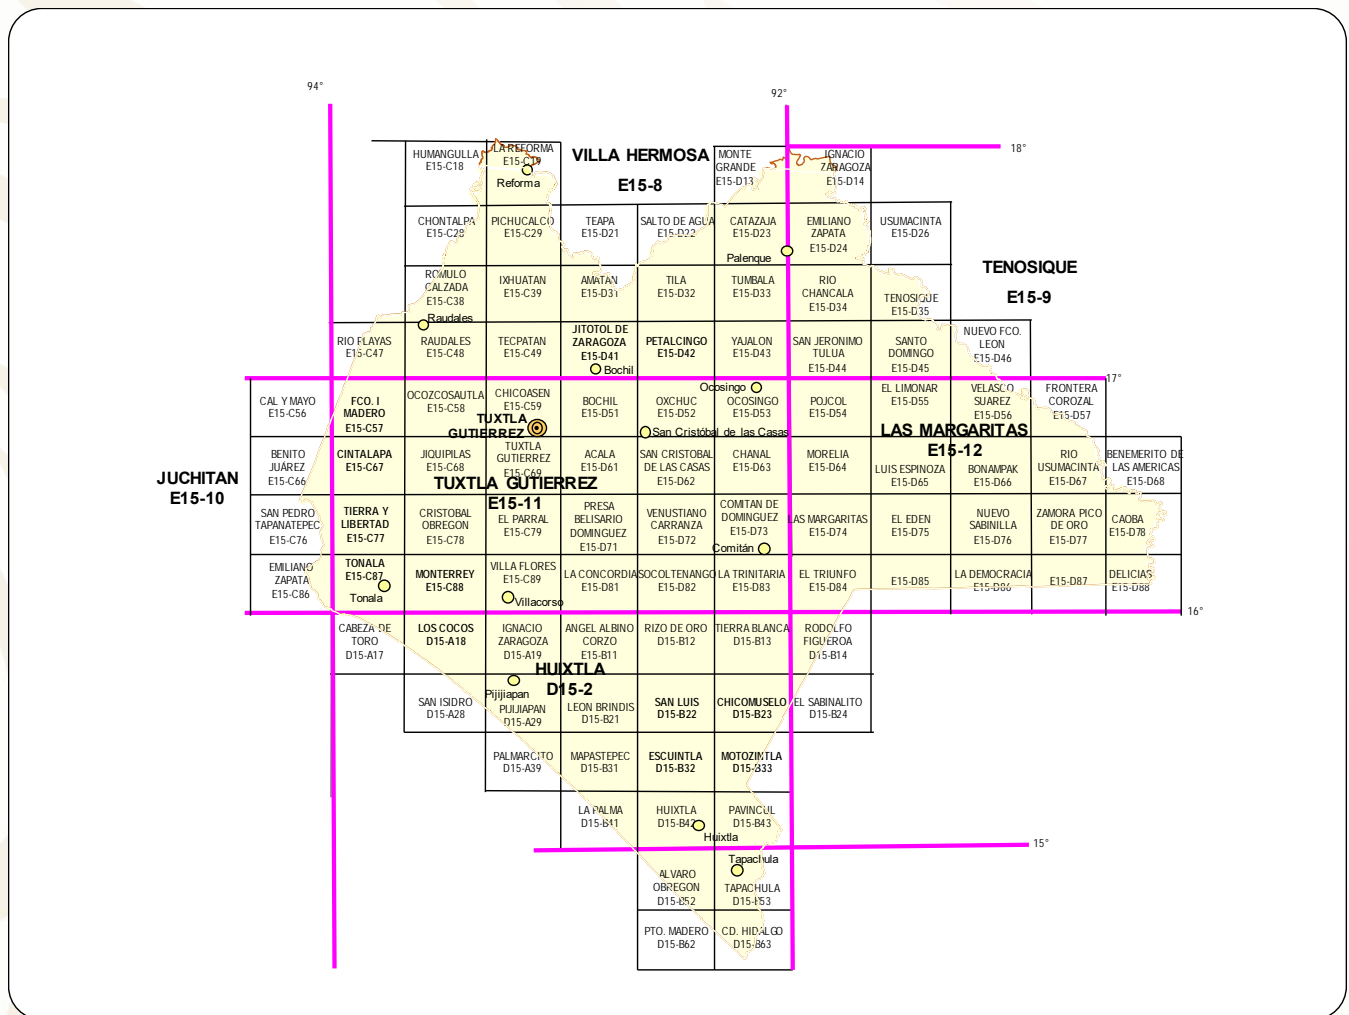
94°

92°

18°

17°

16°

15°

VILLA HERMOSA
E15-8

TENOSIQUE
E15-9

JUCHITAN
E15-10

TUXTLA GUTIERREZ
E15-11

LAS MARGARITAS
E15-12

HUIXTLA
D15-2

HUMANGULLA
E15-C18

LA REFORMA
E15-C19

Reforma

MONTE GRANDE
E15-D13

IGNACIO ZARAGOZA
E15-D14

CHONTALPA
E15-C28

PICHUCALCO
E15-C29

TEAPA
E15-D21

SALTO DE AGUA
E15-D22

CATAZAJA
E15-D23

Palenque

EMILIANO ZAPATA
E15-D24

USUMACINTA
E15-D26

ROMULO CALZADA
E15-C38

Raudales

IXHUATAN
E15-C39

AMATAN
E15-D31

TILA
E15-D32

TUMBALA
E15-D33

RIO CHANCALA
E15-D34

TENOSIQUE
E15-D35

RIO PLAYAS
E15-C47

RAUDALES
E15-C48

TECPATAN
E15-C49

JITOTOL DE ZARAGOZA
E15-D41

Bochil

PETALCINGO
E15-D42

YAJALON
E15-D43

SAN JERONIMO TULUA
E15-D44

SANTO DOMINGO
E15-D45

NUEVO FCO. LEON
E15-D46

CAL Y MAYO
E15-C56

FCO. I MADERO
E15-C57

OCOZCOSAUTLA
E15-C58

CHICOASEN
E15-C59

TUXTLA GUTIERREZ

BOCHIL
E15-D51

Ocosingo

OXCHUC
E15-D52

OCOSINGO
E15-D53

San Cristobal de las Casas

POJCOL
E15-D54

EL LIMONAR
E15-D55

VELASCO SUAREZ
E15-D56

FRONTERA COROZAL
E15-D57

BENITO JUÁREZ
E15-C66

CINTALAPA
E15-C67

JIQUIPILAS
E15-C68

TUXTLA GUTIERREZ
E15-C69

ACALA
E15-D61

SAN CRISTOBAL DE LAS CASAS
E15-D62

CHANAL
E15-D63

MORELIA
E15-D64

LUIS ESPINOZA
E15-D65

BONAMPAK
E15-D66

RIO USUMACINTA
E15-D67

BENEMERITO DE LAS AMERICAS
E15-D68

SAN PEDRO TAPANATEPEC
E15-C76

TIERRA Y LIBERTAD
E15-C77

CRISTOBAL OBREGON
E15-C78

EL PARRAL
E15-C79

PRESA BELISARIO DOMINGUEZ
E15-D71

VENUSTIANO CARRANZA
E15-D72

COMITAN DE DOMINGUEZ
E15-D73

Comitán

LAS MARGARITAS
E15-D74

EL EDEN
E15-D75

NUEVO SABINILLA
E15-D76

ZAMORA PICO DE ORO
E15-D77

CAOBA
E15-D78

EMILIANO ZAPATA
E15-C86

TONALA
E15-C87

Tonala

MONTERREY
E15-C88

VILLA FLORES
E15-C89

Villacorso

LA CONCORDIA
E15-D81

SOCOLTENANGO
E15-D82

LA TRINITARIA
E15-D83

EL TRIUNFO
E15-D84

E15-D85

LA DEMOCRACIA
E15-D86

E15-D87

DELICIAS
E15-D88

CABEZA DE TORO
D15-A17

LOS COCOS
D15-A18

IGNACIO ZARAGOZA
D15-A19

ANGEL ALBINO CORZO
E15-B11

RIZO DE ORO
D15-B12

TIERRA BLANCA
D15-B13

RODOLFO FIGUEROA
D15-B14

SAN ISIDRO
D15-A28

Pijijiapan

PIJIJIAPAN
D15-A29

LEON BRINDIS
D15-B21

SAN LUIS
D15-B22

CHICOMUSELO
D15-B23

EL SABINALITO
D15-B24

PALMARCITO
D15-A39

MAPASTEPEC
D15-B31

ESCUINTLA
D15-B32

MOTOZINTLA
D15-B33

LA PALMA
D15-B41

HUIXTLA
D15-B42

Huixtla

PAVINCUL
D15-B43

Tapachula

ALVARO OBREGON
D15-B52

TAPACHULA
D15-B53

PTO. MADERO
D15-B62

CD. HIDALGO
D15-B63